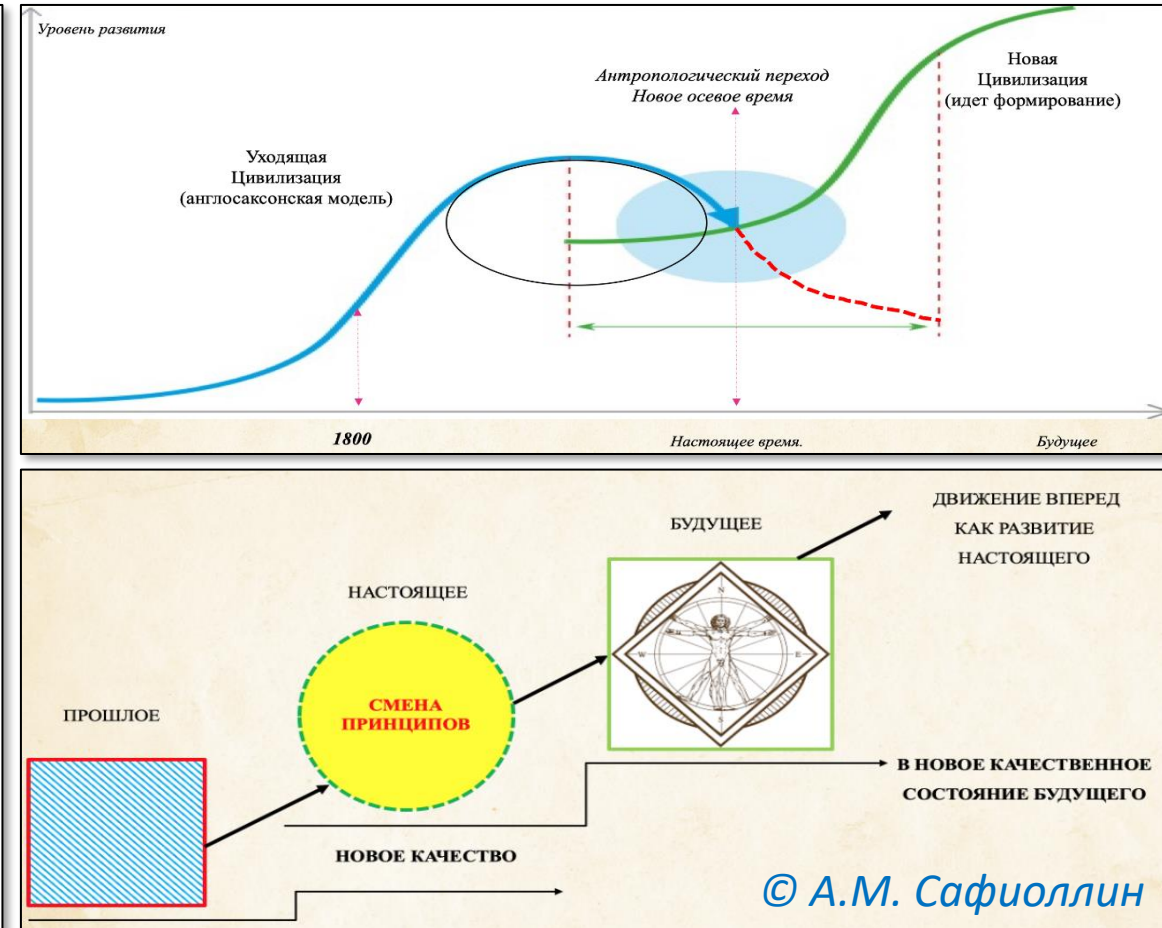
Уровень развития

Антропологический переход
Новое осевое время

Новая
Цивилизация
(идет формирование)

Уходящая
Цивилизация
(англосаксонская модель)

1800

Настоящее время.

Будущее

БУДУЩЕЕ

ДВИЖЕНИЕ ВПЕРЕД
КАК РАЗВИТИЕ
НАСТОЯЩЕГО

НАСТОЯЩЕЕ

N
W
E
S

ПРОШЛОЕ

СМЕНА
ПРИНЦИПОВ

В НОВОЕ КАЧЕСТВЕННОЕ
СОСТОЯНИЕ БУДУЩЕГО

НОВОЕ КАЧЕСТВО

© А.М. Сафиоллин